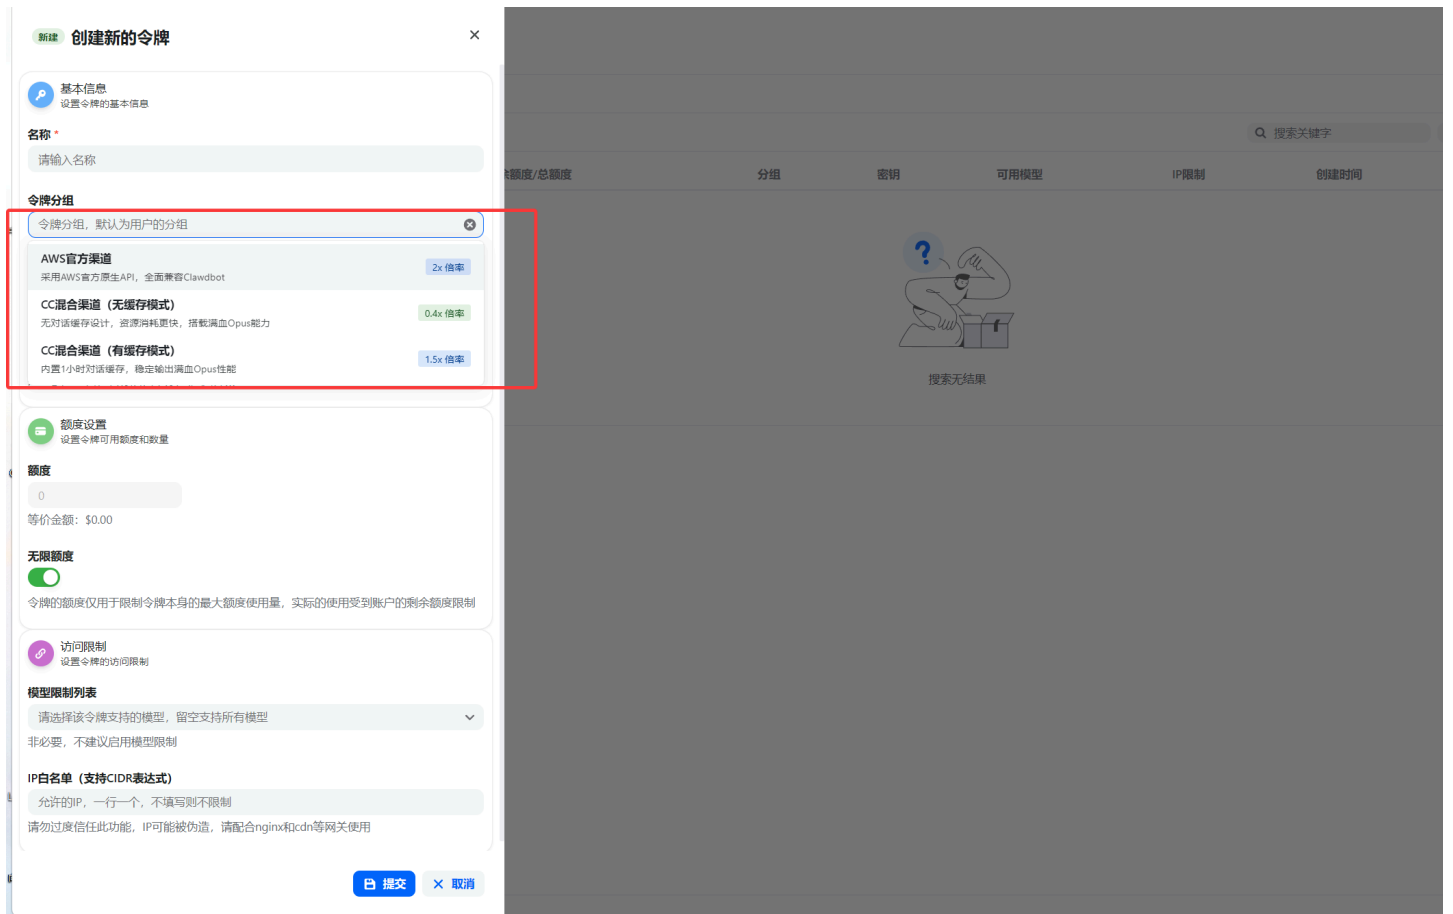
新建 创建新的令牌

×

基本信息
设置令牌的基本信息

名称 *
请输入名称

令牌分组
令牌分组，默认为用户的分组

AWS官方渠道
采用AWS官方原生API，全面兼容Clawdbot
2x 倍率

CC混合渠道（无缓存模式）
无对话缓存设计，资源消耗更快，搭载满血Opus能力
0.4x 倍率

CC混合渠道（有缓存模式）
内置1小时对话缓存，稳定输出满血Opus性能
1.5x 倍率

额度设置
设置令牌可用额度和数量

额度
0
等价金额：$0.00

无限额度

令牌的额度仅用于限制令牌本身的最大额度使用量，实际的使用受到账户的剩余额度限制

访问限制
设置令牌的访问限制

模型限制列表
请选择该令牌支持的模型，留空支持所有模型
非必要，不建议启用模型限制

IP白名单（支持CIDR表达式）
允许的IP，一行一个，不填写则不限制
请勿过度信任此功能，IP可能被伪造，请配合nginx和cdn等网关使用

提交 取消

搜索关键字

额度/总额度 分组 密钥 可用模型 IP限制 创建时间

搜索无结果